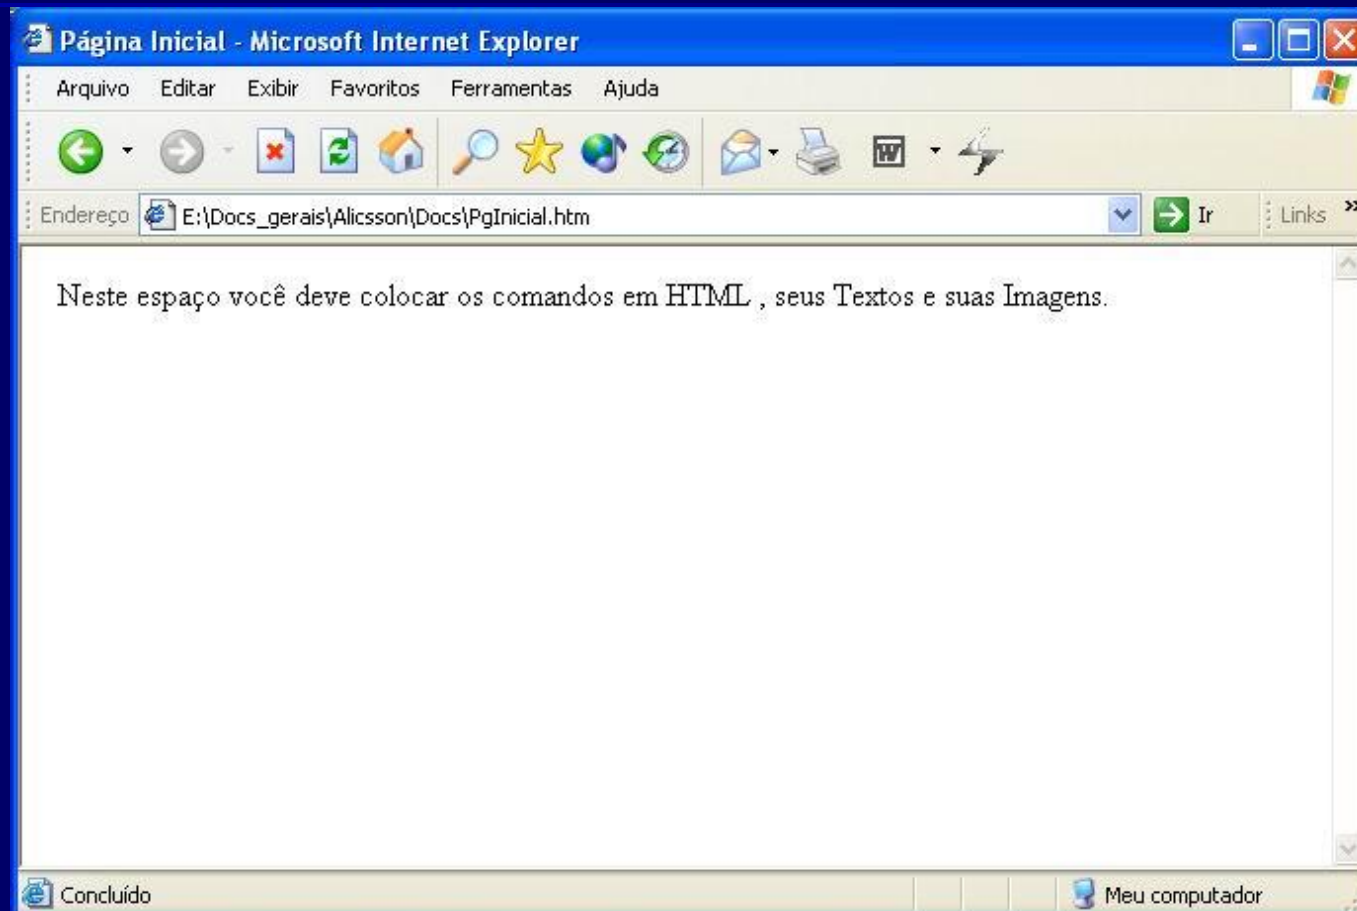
Página Inicial - Microsoft Internet Explorer

Arquivo Editar Exibir Favoritos Ferramentas Ajuda

Endereço E:\Docs_gerais\Alicsson\Docs\PgInicial.htm Ir Links »

Neste espaço você deve colocar os comandos em HTML , seus Textos e suas Imagens.

Concluído Meu computador